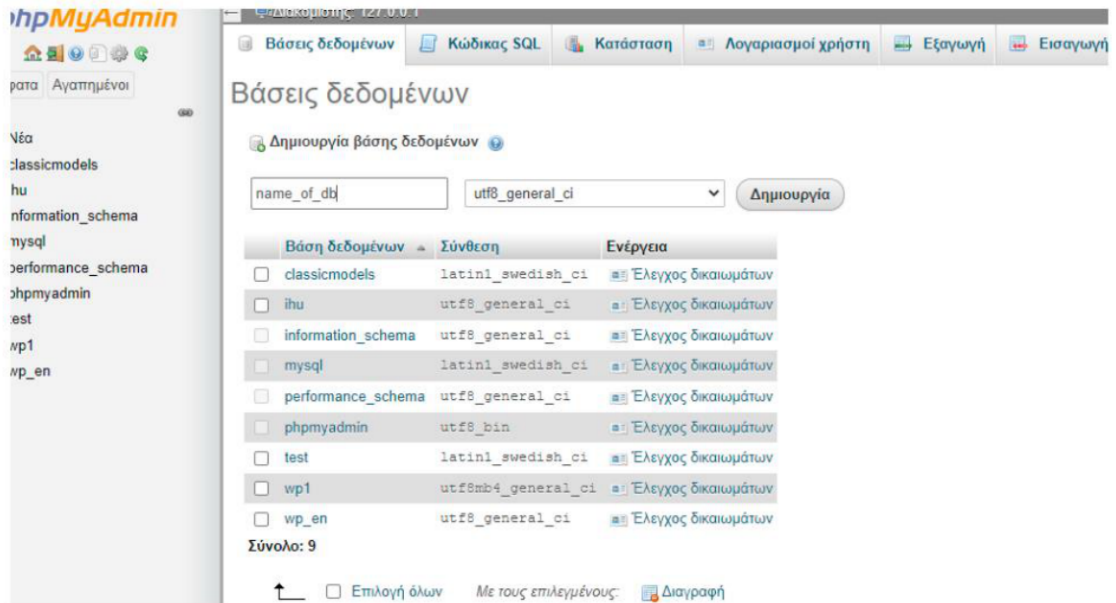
phpMyAdmin

ρατα Αγαπημένοι

Νέα
classicmodels
ihu
information_schema
mysql
performance_schema
phpmyadmin
test
wp1
wp_en

Διακομιστής: 127.0.0.1

Βάσεις δεδομένων | Κώδικας SQL | Κατάσταση | Λογαριασμοί χρήστη | Εξαγωγή | Εισαγωγή

Βάσεις δεδομένων

Δημιουργία βάσης δεδομένων

name_of_db | utf8_general_ci | Δημιουργία

| Βάση δεδομένων | Σύνθεση | Ενέργεια |
|---|---|---|
| classicmodels | latin1_swedish_ci | Έλεγχος δικαιωμάτων |
| ihu | utf8_general_ci | Έλεγχος δικαιωμάτων |
| information_schema | utf8_general_ci | Έλεγχος δικαιωμάτων |
| mysql | latin1_swedish_ci | Έλεγχος δικαιωμάτων |
| performance_schema | utf8_general_ci | Έλεγχος δικαιωμάτων |
| phpmyadmin | utf8_bin | Έλεγχος δικαιωμάτων |
| test | latin1_swedish_ci | Έλεγχος δικαιωμάτων |
| wp1 | utf8mb4_general_ci | Έλεγχος δικαιωμάτων |
| wp_en | utf8_general_ci | Έλεγχος δικαιωμάτων |

Σύνολο: 9

Επιλογή όλων   Με τους επιλεγμένους:   Διαγραφή